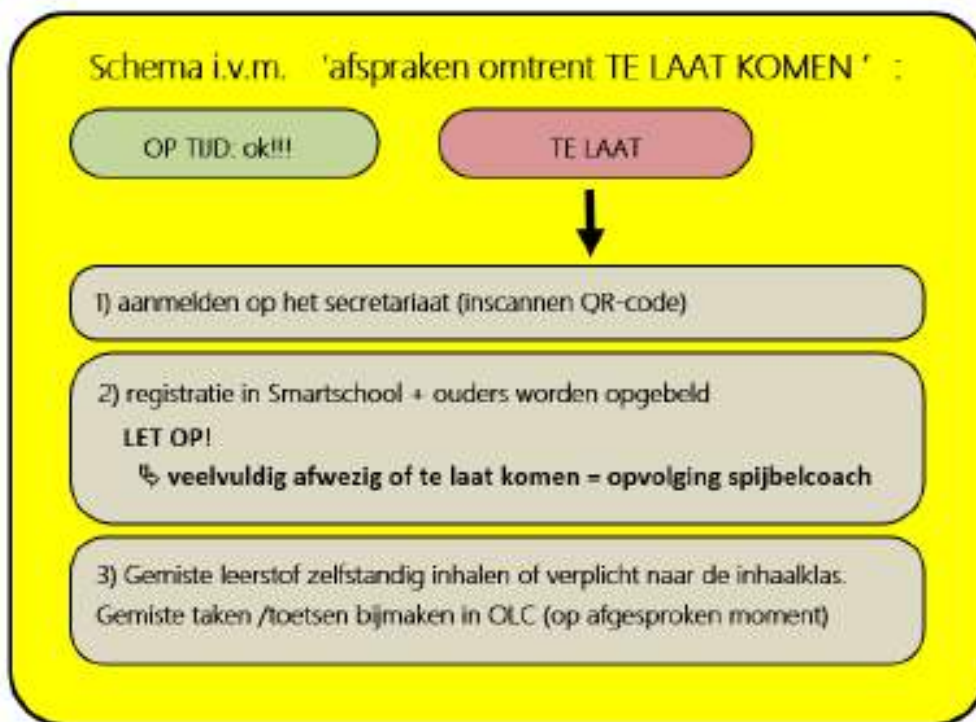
Schema i.v.m. 'afspraken omtrent TE LAAT KOMEN ' :

OP TIJD: ok!!!

TE LAAT

1) aanmelden op het secretariaat (inscannen QR-code)

2) registratie in Smartschool + ouders worden opgebeld

LET OP!

↳ veelvuldig afwezig of te laat komen = opvolging spijbelcoach

3) Gemiste leerstof zelfstandig inhalen of verplicht naar de inhaalklas. Gemiste taken /toetsen bijmaken in OLC (op afgesproken moment)